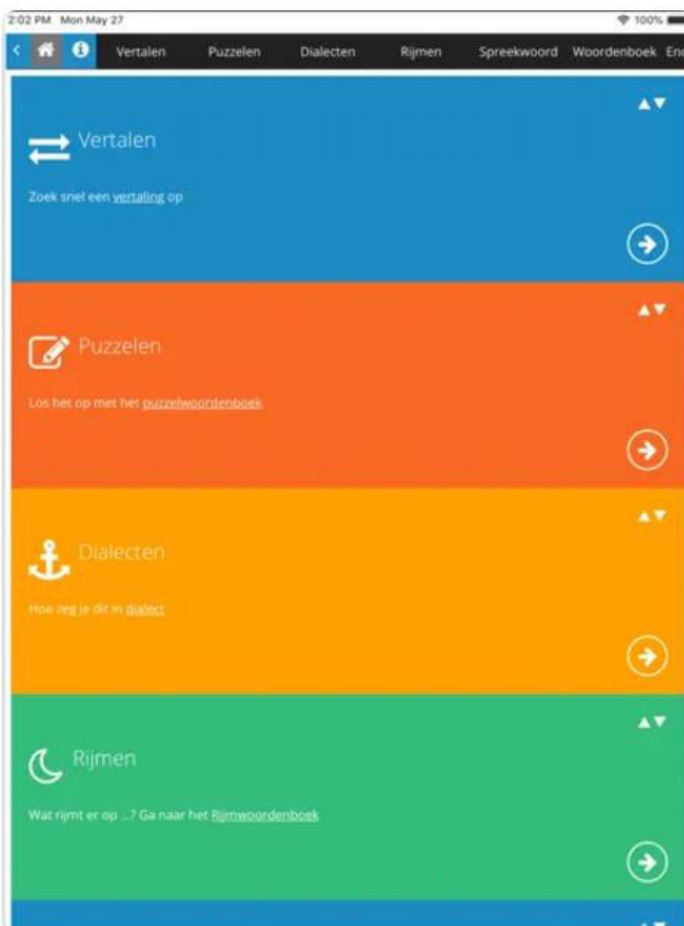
2:02 PM Mon May 27

100%

Vertalen Puzzelen Dialecten Rijmen Spreekwoord Woordenboek En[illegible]

Vertalen

Zoek snel een vertaling op

Puzzelen

Los het op met het puzzelwoordenboek

Dialecten

Hoe zeg je dit in dialect

Rijmen

Wat rijmt er op ...? Ga naar het Rijmwoordenboek